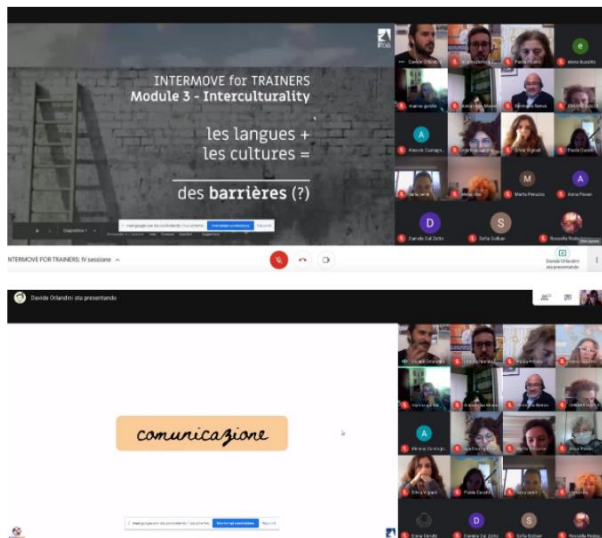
INTERMOVE for TRAINERS
Module 3 - Interculturality

les langues +
les cultures =

des barrières (?)

meetgoogle.com sta condividendo il tuo schermo. Interrompi condivisione Nascondi

Davide Orlandini
Anna Busetto
Marta Peruzzo
Anna Paven
Davide Dal Zotto
Sofia Gulluni
Rossella Rodo

INTERMOVE FOR TRAINERS: IV sessione

Davide Orlandini sta presentando

Davide Orlandini sta presentando

comunicazione

meetgoogle.com sta condividendo il tuo schermo. Interrompi condivisione Nascondi

Davide Dal Zotto
Sofia Gulluni
Rossella Rodo